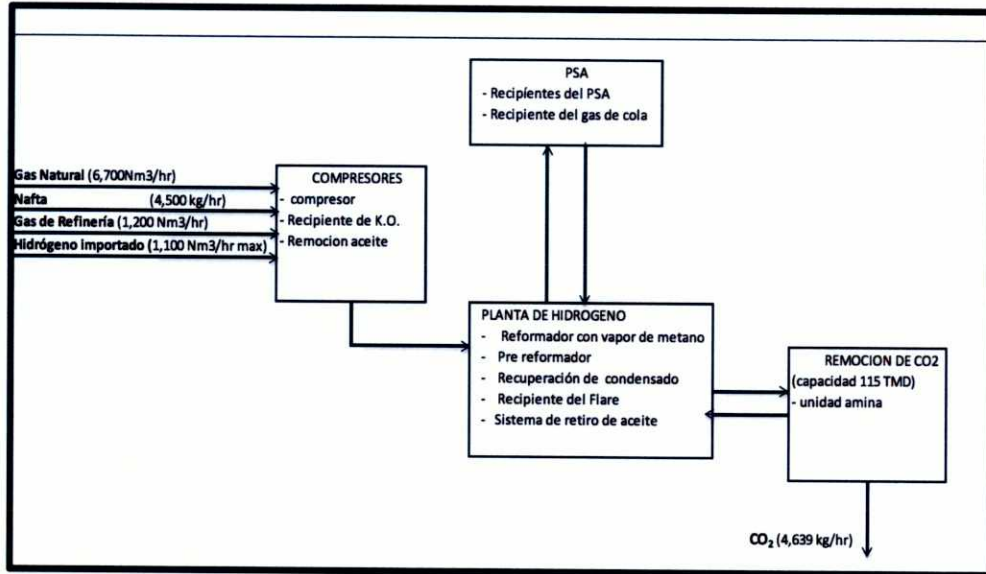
PSA
- Recipientes del PSA
- Recipiente del gas de cola

Gas Natural (6,700Nm3/hr)
Nafta (4,500 kg/hr)
Gas de Refinería (1,200 Nm3/hr)
Hidrógeno importado (1,100 Nm3/hr max)

COMPRESORES
- compresor
- Recipiente de K.O.
- Remocion aceite

PLANTA DE HIDROGENO
- Reformador con vapor de metano
- Pre reformador
- Recuperación de condensado
- Recipiente del Flare
- Sistema de retiro de aceite

REMOCION DE CO2
(capacidad 115 TMD)
- unidad amina

$CO_2$ (4,639 kg/hr)